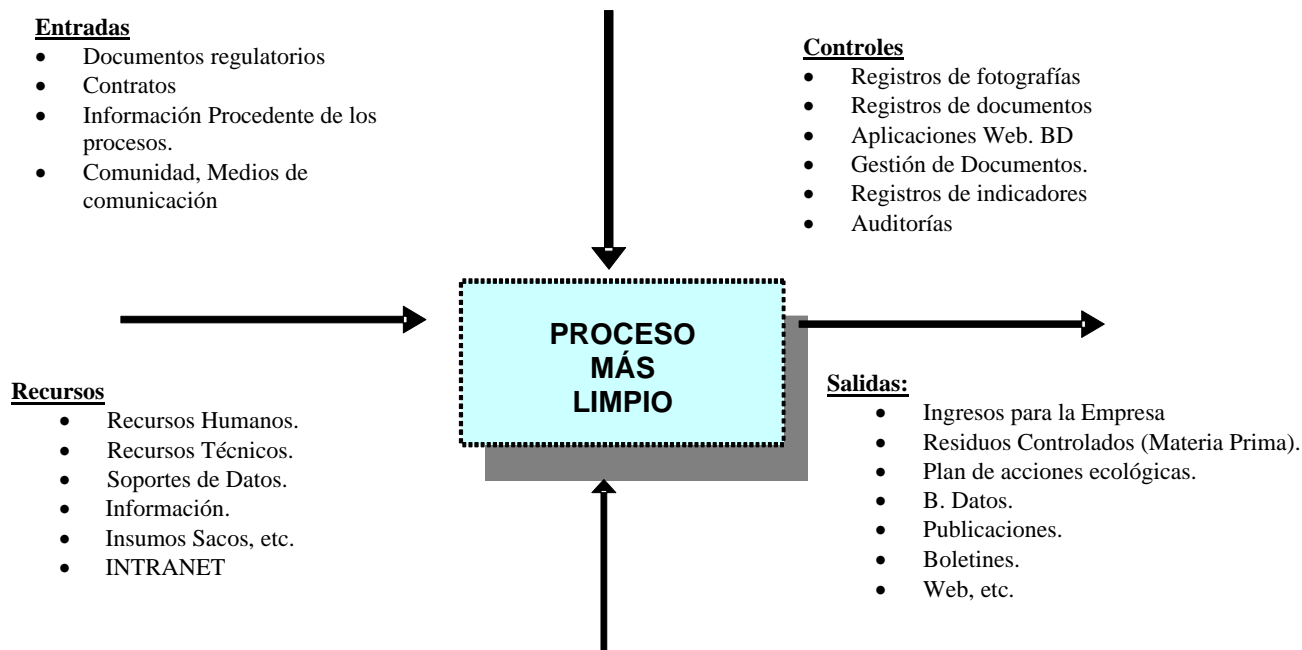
**Entradas**
- Documentos regulatorios
- Contratos
- Información Procedente de los procesos.
- Comunidad, Medios de comunicación

**Controles**
- Registros de fotografías
- Registros de documentos
- Aplicaciones Web. BD
- Gestión de Documentos.
- Registros de indicadores
- Auditorías

PROCESO MÁS LIMPIO

**Recursos**
- Recursos Humanos.
- Recursos Técnicos.
- Soportes de Datos.
- Información.
- Insumos Sacos, etc.
- INTRANET

**Salidas:**
- Ingresos para la Empresa
- Residuos Controlados (Materia Prima).
- Plan de acciones ecológicas.
- B. Datos.
- Publicaciones.
- Boletines.
- Web, etc.